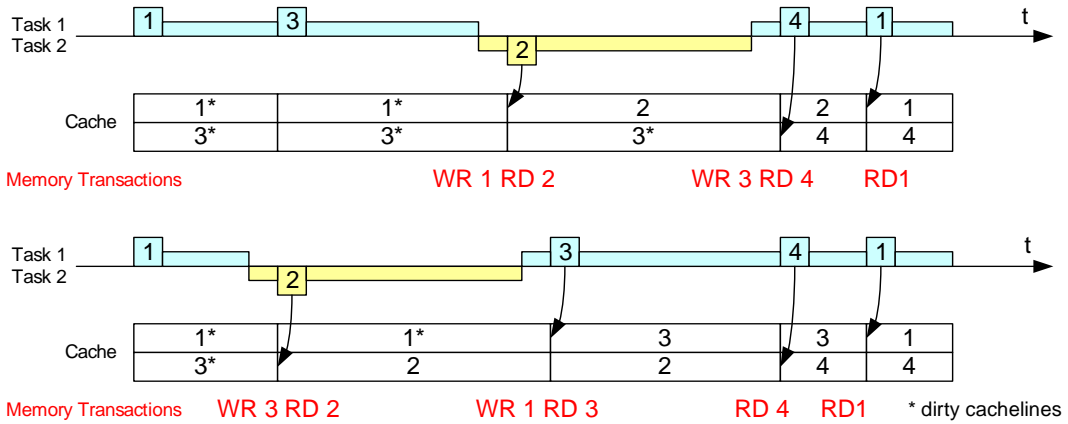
Task 1
Task 2
1 3 2 4 1
t

Cache
| 1* | 1* | 2 | 2 | 1 |
|---|---|---|---|---|
| 3* | 3* | 3* | 4 | 4 |

Memory Transactions
WR 1 RD 2
WR 3 RD 4
RD1

Task 1
Task 2
1 2 3 4 1
t

Cache
| 1* | 1* | 3 | 3 | 1 |
|---|---|---|---|---|
| 3* | 2 | 2 | 4 | 4 |

Memory Transactions
WR 3 RD 2
WR 1 RD 3
RD 4
RD1
* dirty cachelines